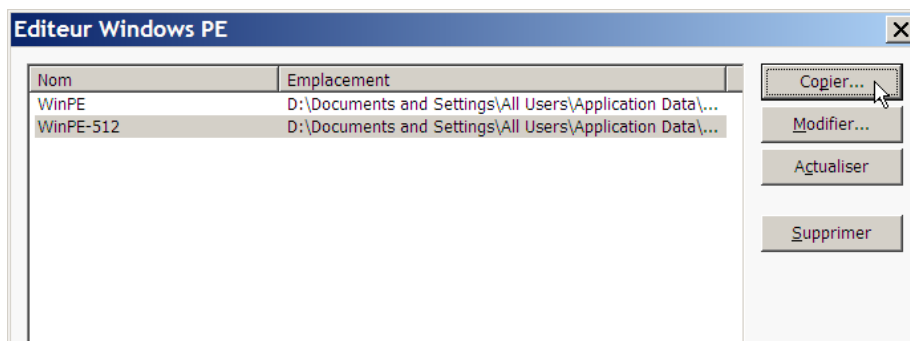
Editeur Windows PE

| Nom | Emplacement |
|---|---|
| WinPE | D:\Documents and Settings\All Users\Application Data\... |
| WinPE-512 | D:\Documents and Settings\All Users\Application Data\... |

Copier...
Modifier...
Actualiser
Supprimer